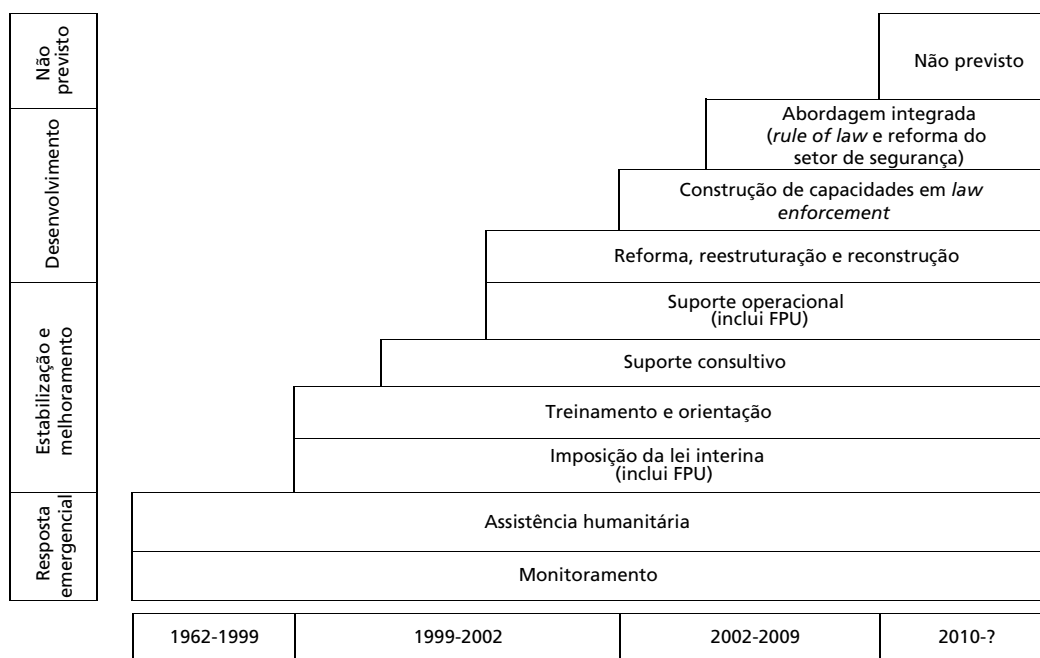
Não previsto

Desenvolvimento

Estabilização e melhoramento

Resposta emergencial

Não previsto

Abordagem integrada (*rule of law* e reforma do setor de segurança)

Construção de capacidades em *law enforcement*

Reforma, reestruturação e reconstrução

Suporte operacional (inclui FPU)

Suporte consultivo

Treinamento e orientação

Imposição da lei interina (inclui FPU)

Assistência humanitária

Monitoramento

| 1962-1999 | 1999-2002 | 2002-2009 | 2010-? |
|---|---|---|---|